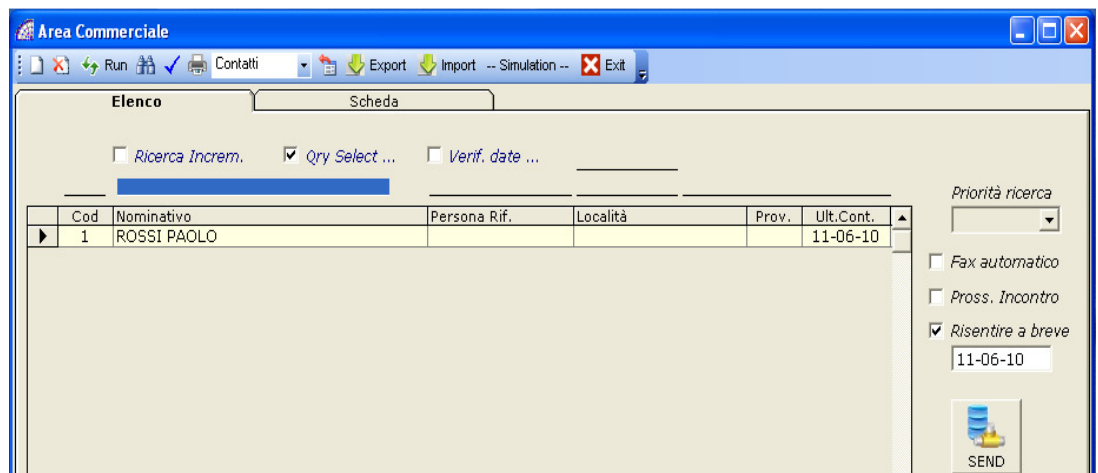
Area Commerciale

Run Contatti Export Import -- Simulation -- Exit

Elenco | Scheda

Ricerca Increm. Qry Select ... Verif. date ...

| Cod | Nominativo | Persona Rif. | Località | Prov. | Ult.Cont. |
|---|---|---|---|---|---|
| 1 | ROSSI PAOLO | | | | 11-06-10 |

Priorità ricerca

Fax automatico

Pross. Incontro

Risentire a breve

11-06-10

SEND